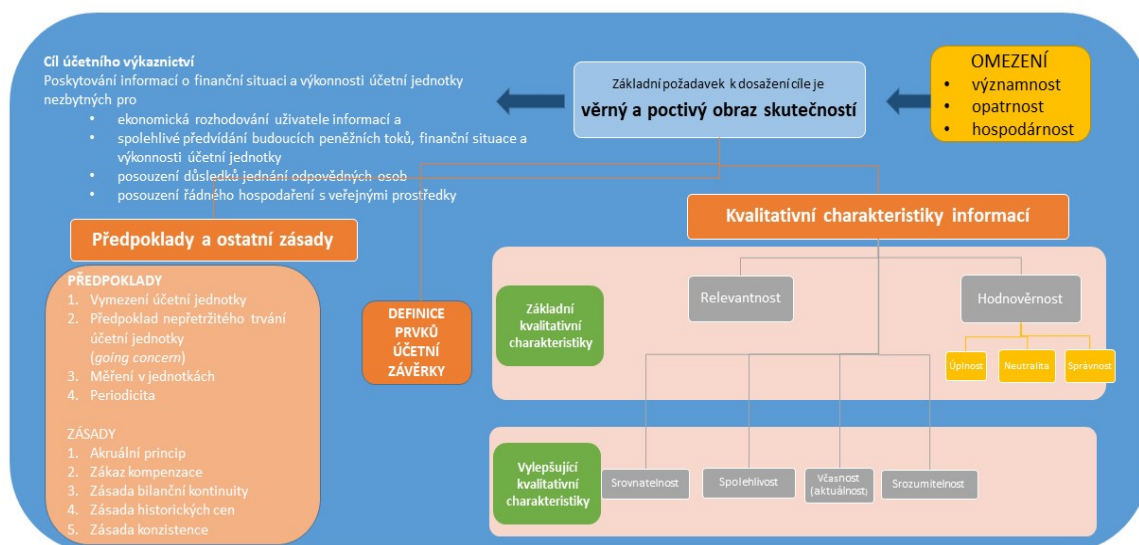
Cíl účetního výkaznictví
Poskytování informací o finanční situaci a výkonnosti účetní jednotky nezbytných pro
- ekonomická rozhodování uživatele informací a
- spolehlivé předvídání budoucích peněžních toků, finanční situace a výkonnosti účetní jednotky
- posouzení důsledků jednání odpovědných osob
- posouzení řádného hospodaření s veřejnými prostředky

Základní požadavek k dosažení cíle je
věrný a poctivý obraz skutečností

OMEZENÍ
- významnost
- opatrnost
- hospodárnost

Předpoklady a ostatní zásady

PŘEDPOKLADY
1. Vymezení účetní jednotky
2. Předpoklad nepřetržitého trvání účetní jednotky (going concern)
3. Měření v jednotkách
4. Periodicita

ZÁSADY
1. Akruální princip
2. Zákaz kompenzace
3. Zásada bilanční kontinuity
4. Zásada historických cen
5. Zásada konzistence

DEFINICE PRVKŮ ÚČETNÍ ZÁVĚRKY

Kvalitativní charakteristiky informací

Základní kvalitativní charakteristiky

Relevantnost

Hodnověrnost

Úplnost

Neutralita

Správnost

Vylepšující kvalitativní charakteristiky

Srovnatelnost

Spolehlivost

Včasnost (aktuálnost)

Srozumitelnost